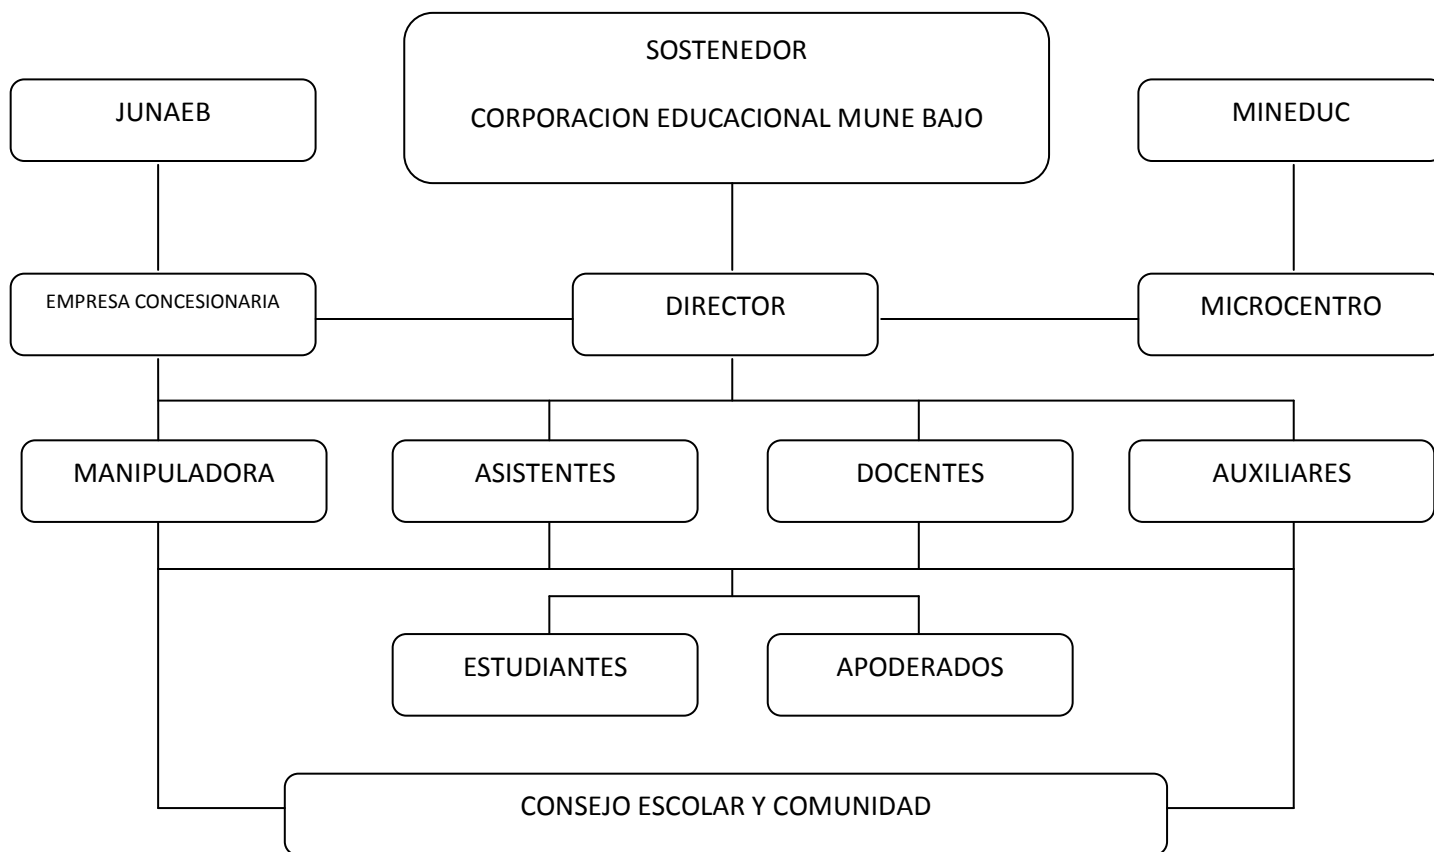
SOSTENEDOR

CORPORACION EDUCACIONAL MUNE BAJO

JUNAEB

MINEDUC

EMPRESA CONCESIONARIA

DIRECTOR

MICROCENTRO

MANIPULADORA

ASISTENTES

DOCENTES

AUXILIARES

ESTUDIANTES

APODERADOS

CONSEJO ESCOLAR Y COMUNIDAD